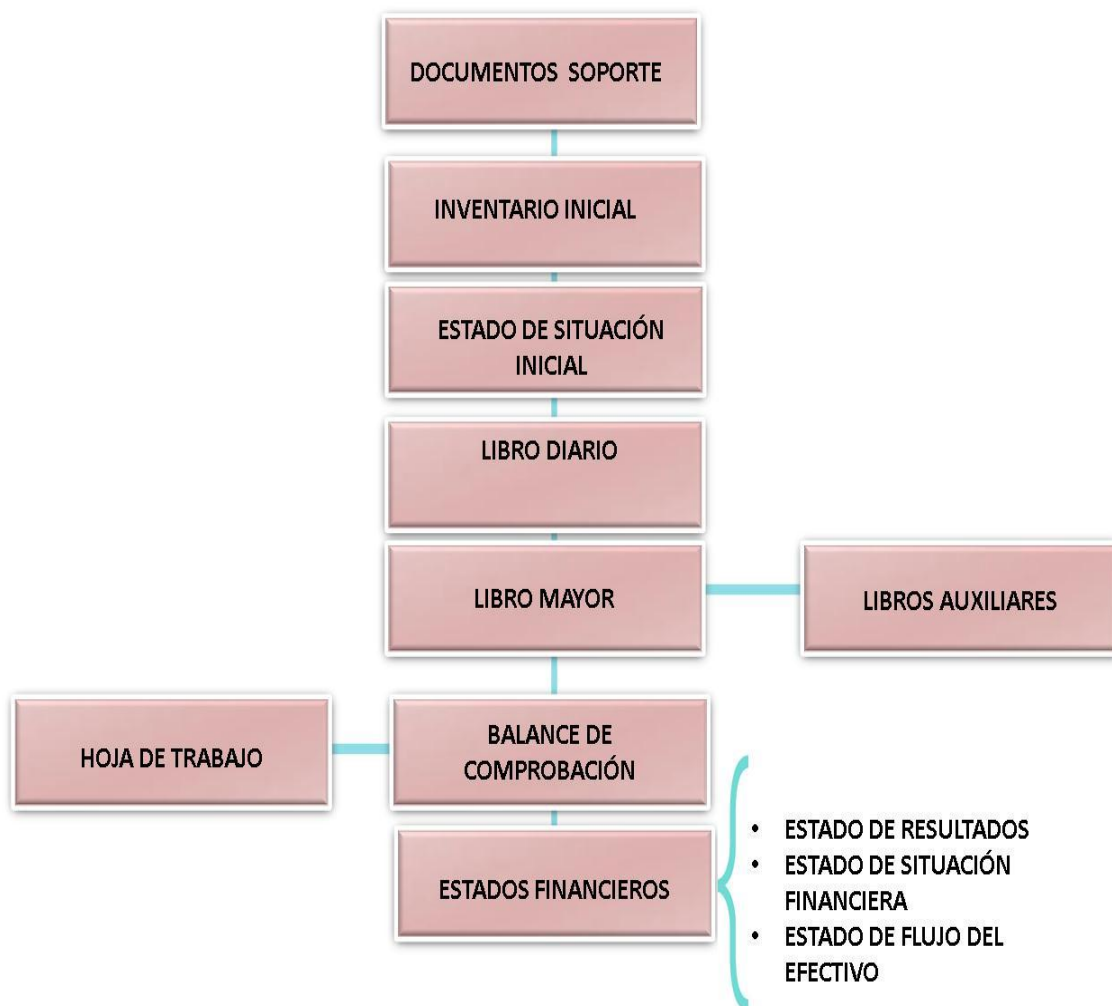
DOCUMENTOS SOPORTE

INVENTARIO INICIAL

ESTADO DE SITUACIÓN INICIAL

LIBRO DIARIO

LIBRO MAYOR

LIBROS AUXILIARES

HOJA DE TRABAJO

BALANCE DE COMPROBACIÓN

ESTADOS FINANCIEROS

- ESTADO DE RESULTADOS
- ESTADO DE SITUACIÓN FINANCIERA
- ESTADO DE FLUJO DEL EFECTIVO